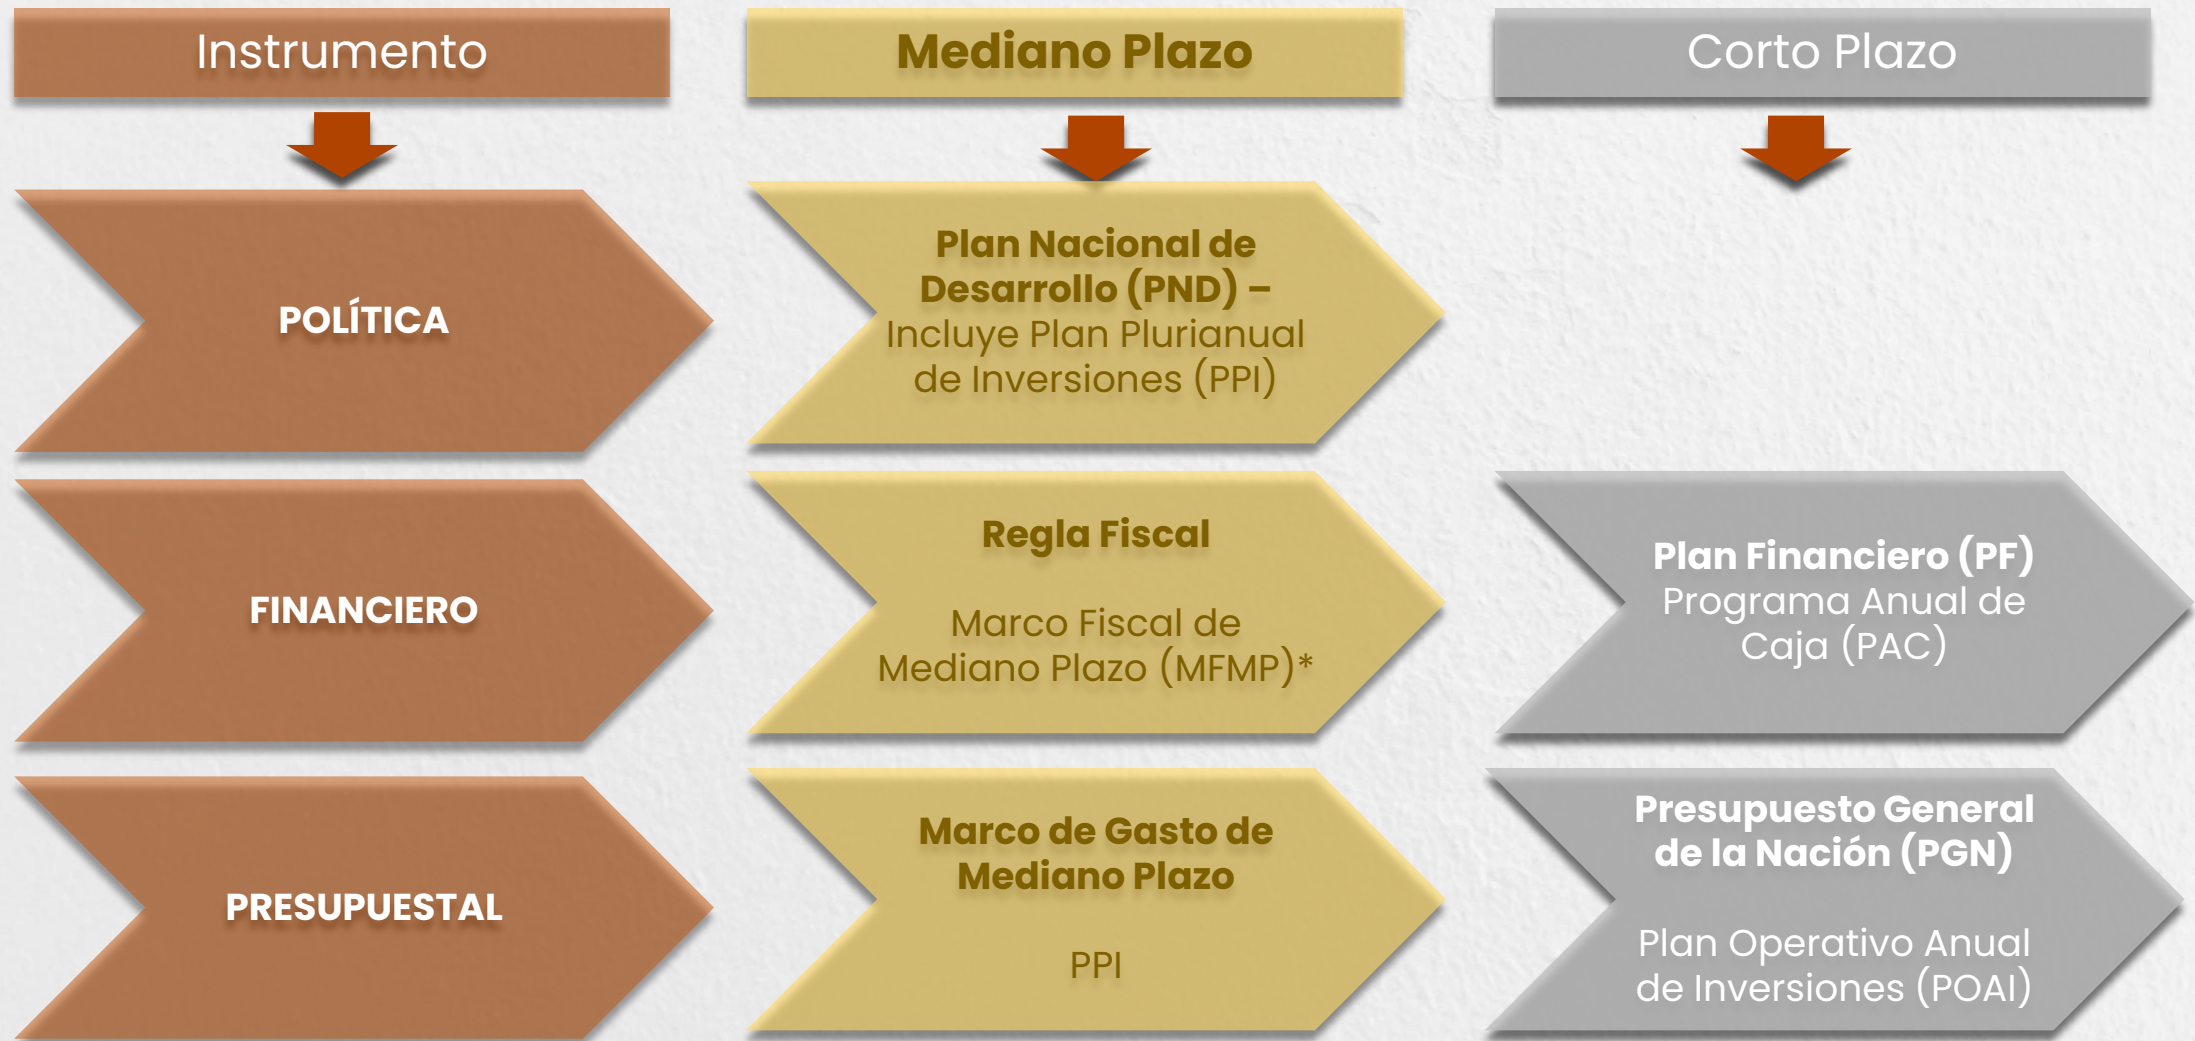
Instrumento

Mediano Plazo

Corto Plazo

POLÍTICA

Plan Nacional de Desarrollo (PND) – Incluye Plan Plurianual de Inversiones (PPI)

FINANCIERO

Regla Fiscal

Marco Fiscal de Mediano Plazo (MFMP)*

Plan Financiero (PF) Programa Anual de Caja (PAC)

PRESUPUESTAL

Marco de Gasto de Mediano Plazo

PPI

Presupuesto General de la Nación (PGN)

Plan Operativo Anual de Inversiones (POAI)